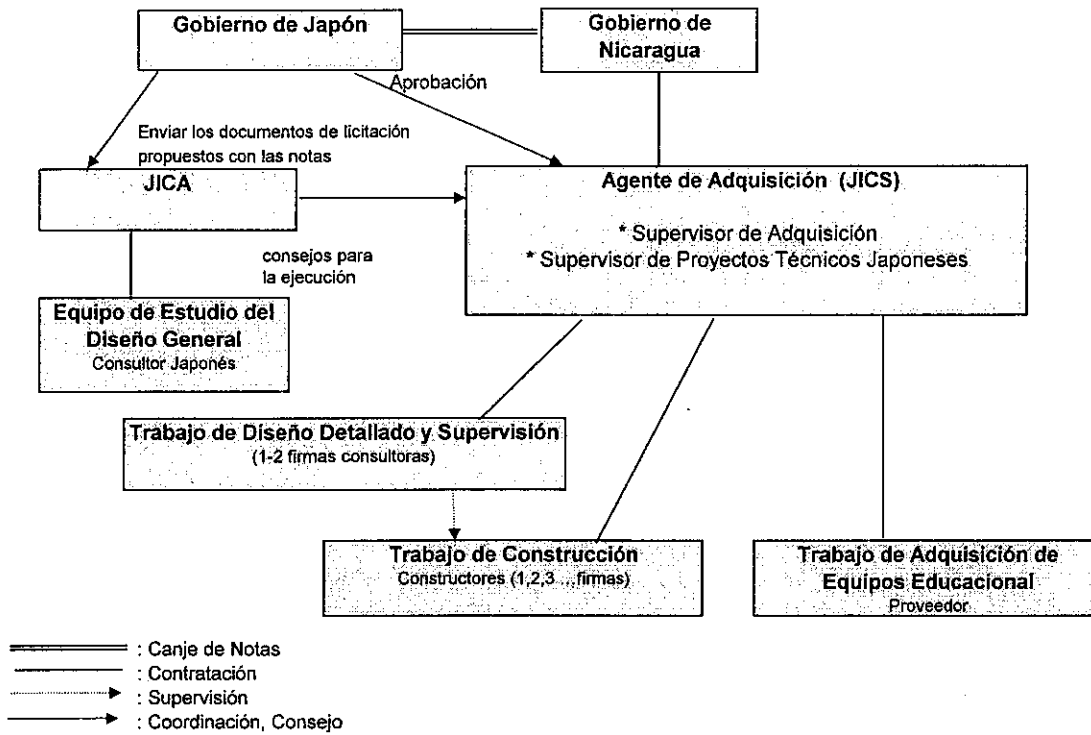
Gobierno de Japón

Gobierno de Nicaragua

Aprobación

Enviar los documentos de licitación propuestos con las notas

JICA

Agente de Adquisición (JICS)

* Supervisor de Adquisición
* Supervisor de Proyectos Técnicos Japoneses

consejos para la ejecución

Equipo de Estudio del Diseño General
Consultor Japonés

Trabajo de Diseño Detallado y Supervisión
(1-2 firmas consultoras)

Trabajo de Construcción
Constructores (1,2,3 ...,firmas)

Trabajo de Adquisición de Equipos Educacional
Proveedor

: Canje de Notas
: Contratación
: Supervisión
: Coordinación, Consejo